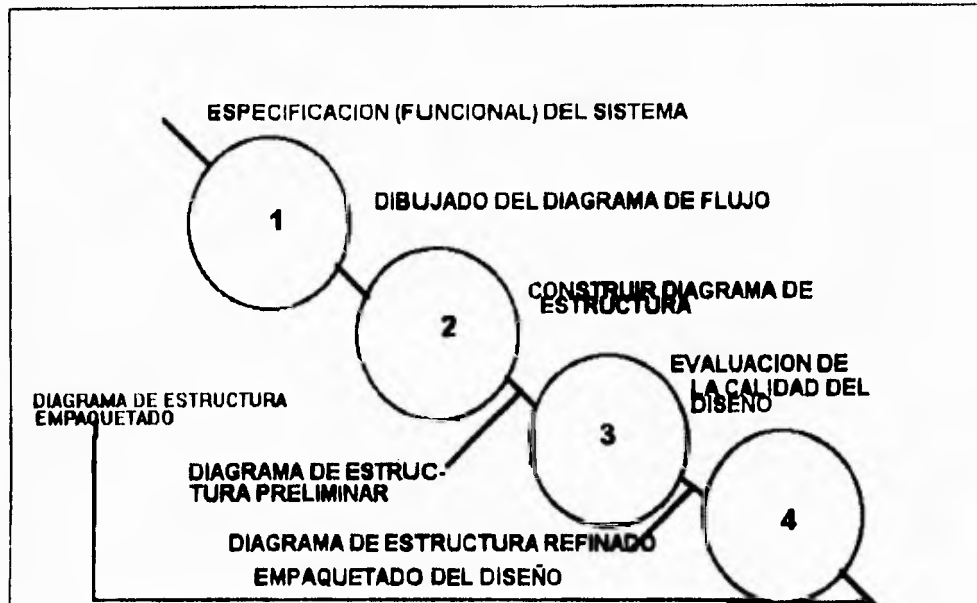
ESPECIFICACION (FUNCIONAL) DEL SISTEMA

1

DIBUJADO DEL DIAGRAMA DE FLUJO

2

CONSTRUIR DIAGRAMA DE ESTRUCTURA

EVALUACION DE LA CALIDAD DEL DISEÑO

DIAGRAMA DE ESTRUCTURA EMPAQUETADO

3

DIAGRAMA DE ESTRUCTURA PRELIMINAR

4

DIAGRAMA DE ESTRUCTURA REFINADO

EMPAQUETADO DEL DISEÑO